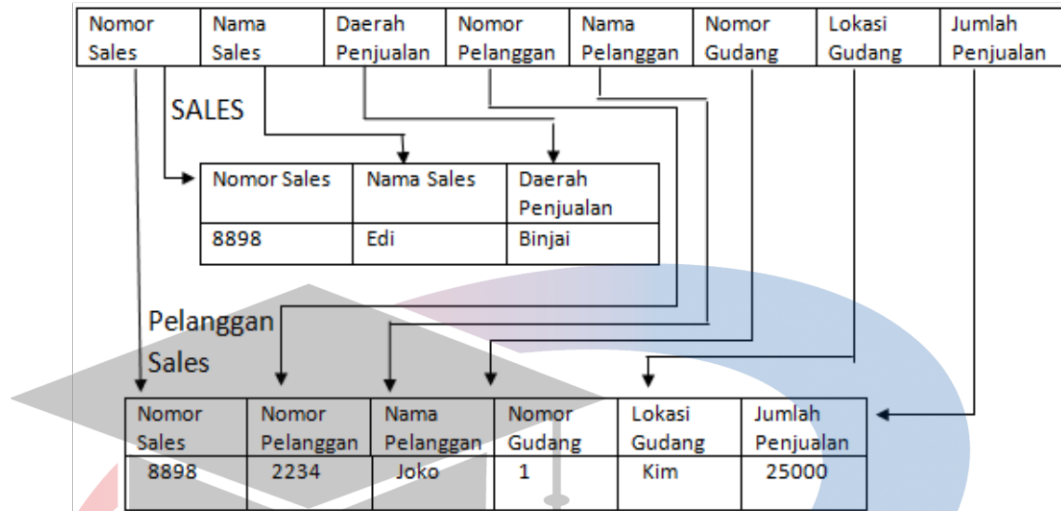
| Nomor Sales | Nama Sales | Daerah Penjualan | Nomor Pelanggan | Nama Pelanggan | Nomor Gudang | Lokasi Gudang | Jumlah Penjualan |
|---|---|---|---|---|---|---|---|

SALES

| Nomor Sales | Nama Sales | Daerah Penjualan |
|---|---|---|
| 8898 | Edi | Binjai |

Pelanggan Sales

| Nomor Sales | Nomor Pelanggan | Nama Pelanggan | Nomor Gudang | Lokasi Gudang | Jumlah Penjualan |
|---|---|---|---|---|---|
| 8898 | 2234 | Joko | 1 | Kim | 25000 |